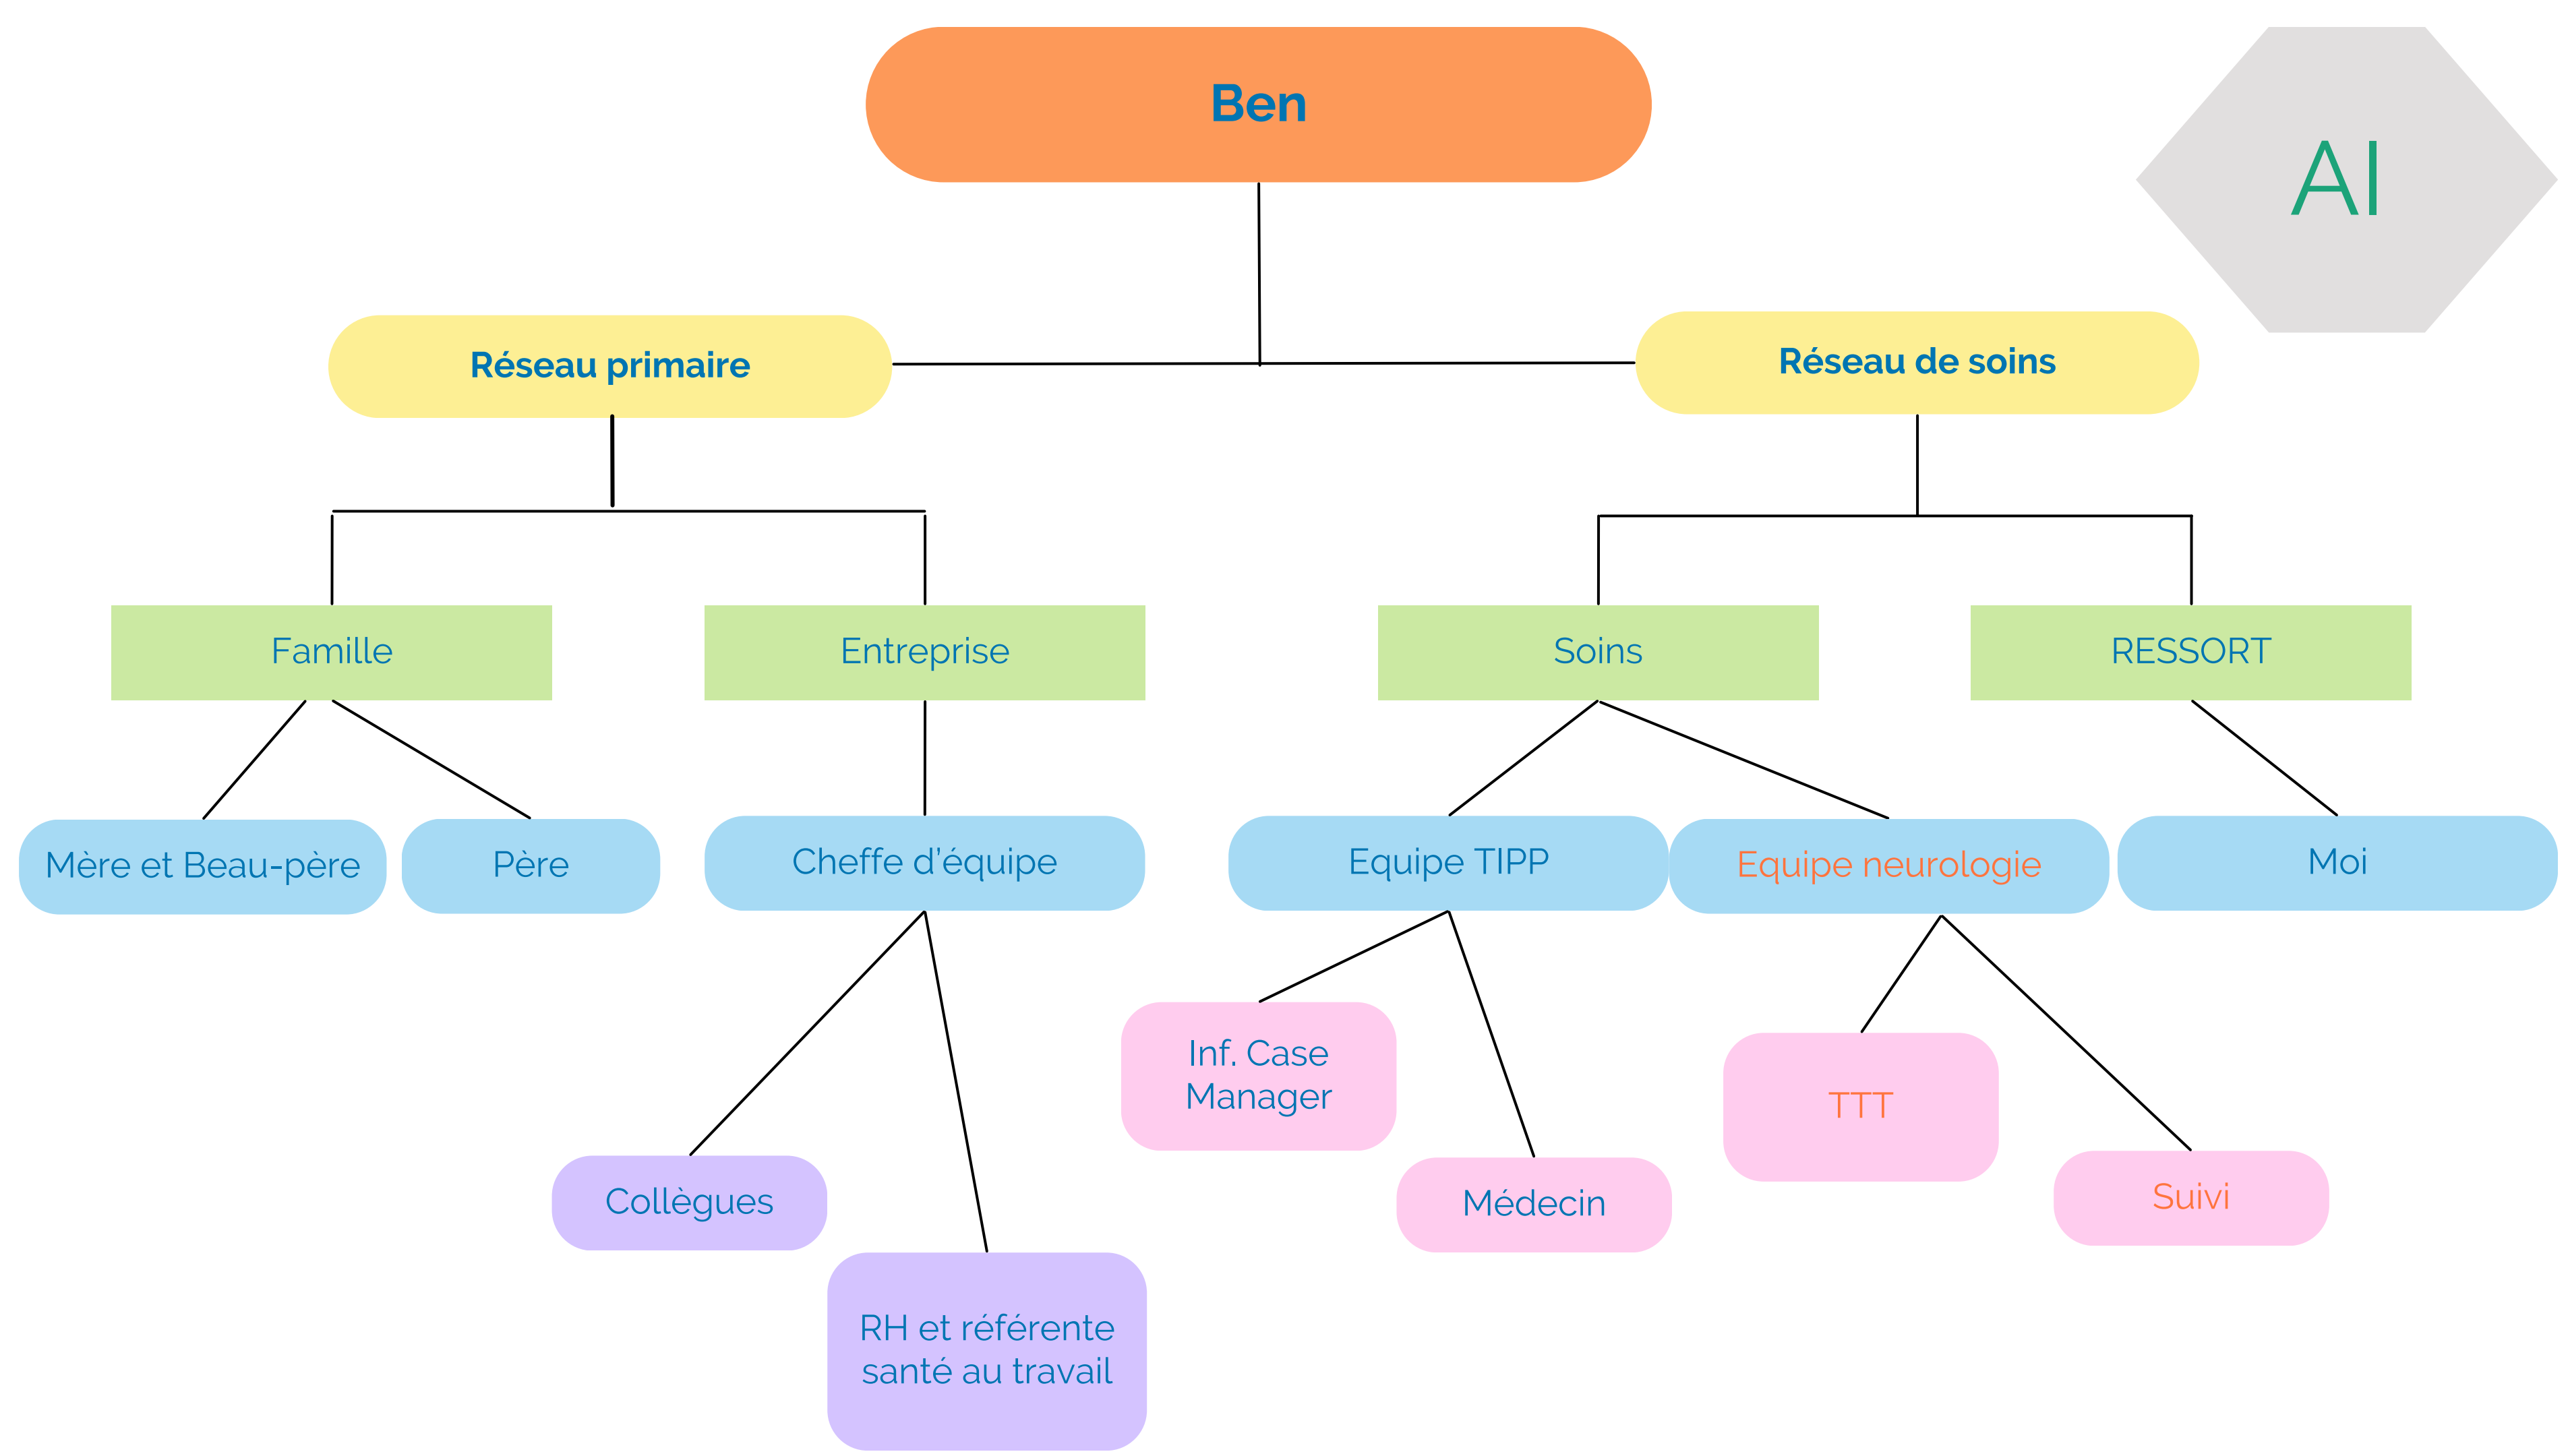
Ben

AI

Réseau primaire

Réseau de soins

Famille

Entreprise

Soins

RESSORT

Mère et Beau-père

Père

Cheffe d'équipe

Equipe TIPP

Equipe neurologie

Moi

Inf. Case Manager

TTT

Collègues

Médecin

Suivi

RH et référente santé au travail